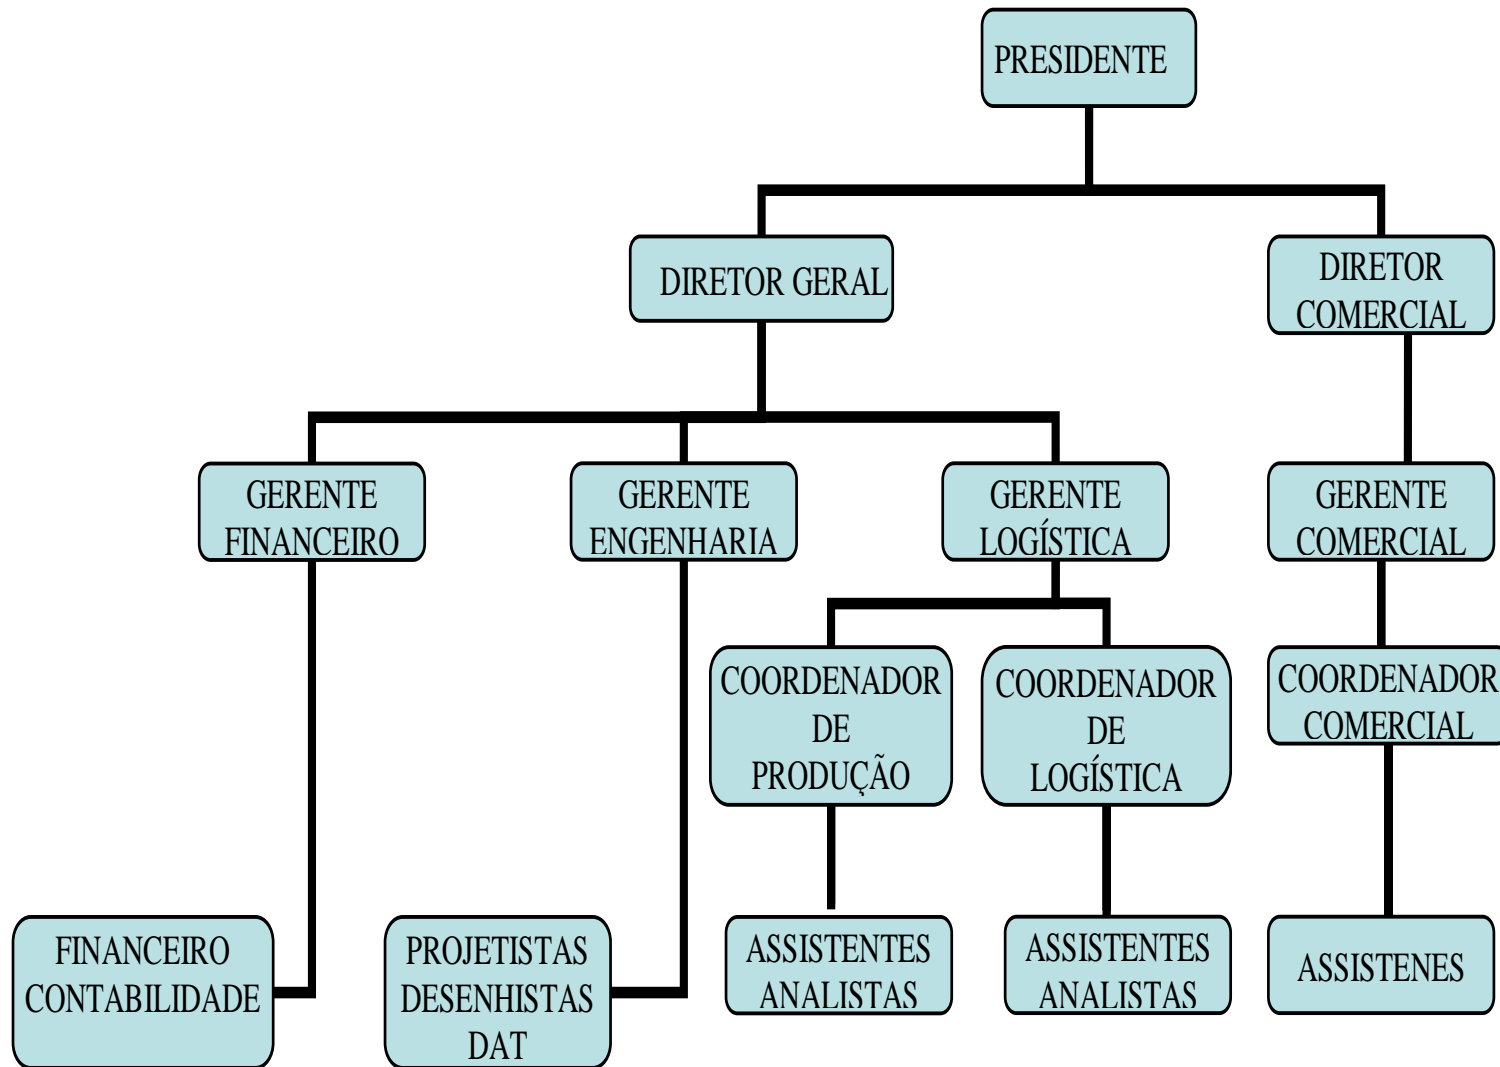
PRESIDENTE

DIRETOR GERAL

DIRETOR COMERCIAL

GERENTE FINANCEIRO

GERENTE ENGENHARIA

GERENTE LOGÍSTICA

GERENTE COMERCIAL

COORDENADOR DE PRODUÇÃO

COORDENADOR DE LOGÍSTICA

COORDENADOR COMERCIAL

FINANCEIRO CONTABILIDADE

PROJETISTAS DESENHISTAS DAT

ASSISTENTES ANALISTAS

ASSISTENTES ANALISTAS

ASSISTENES